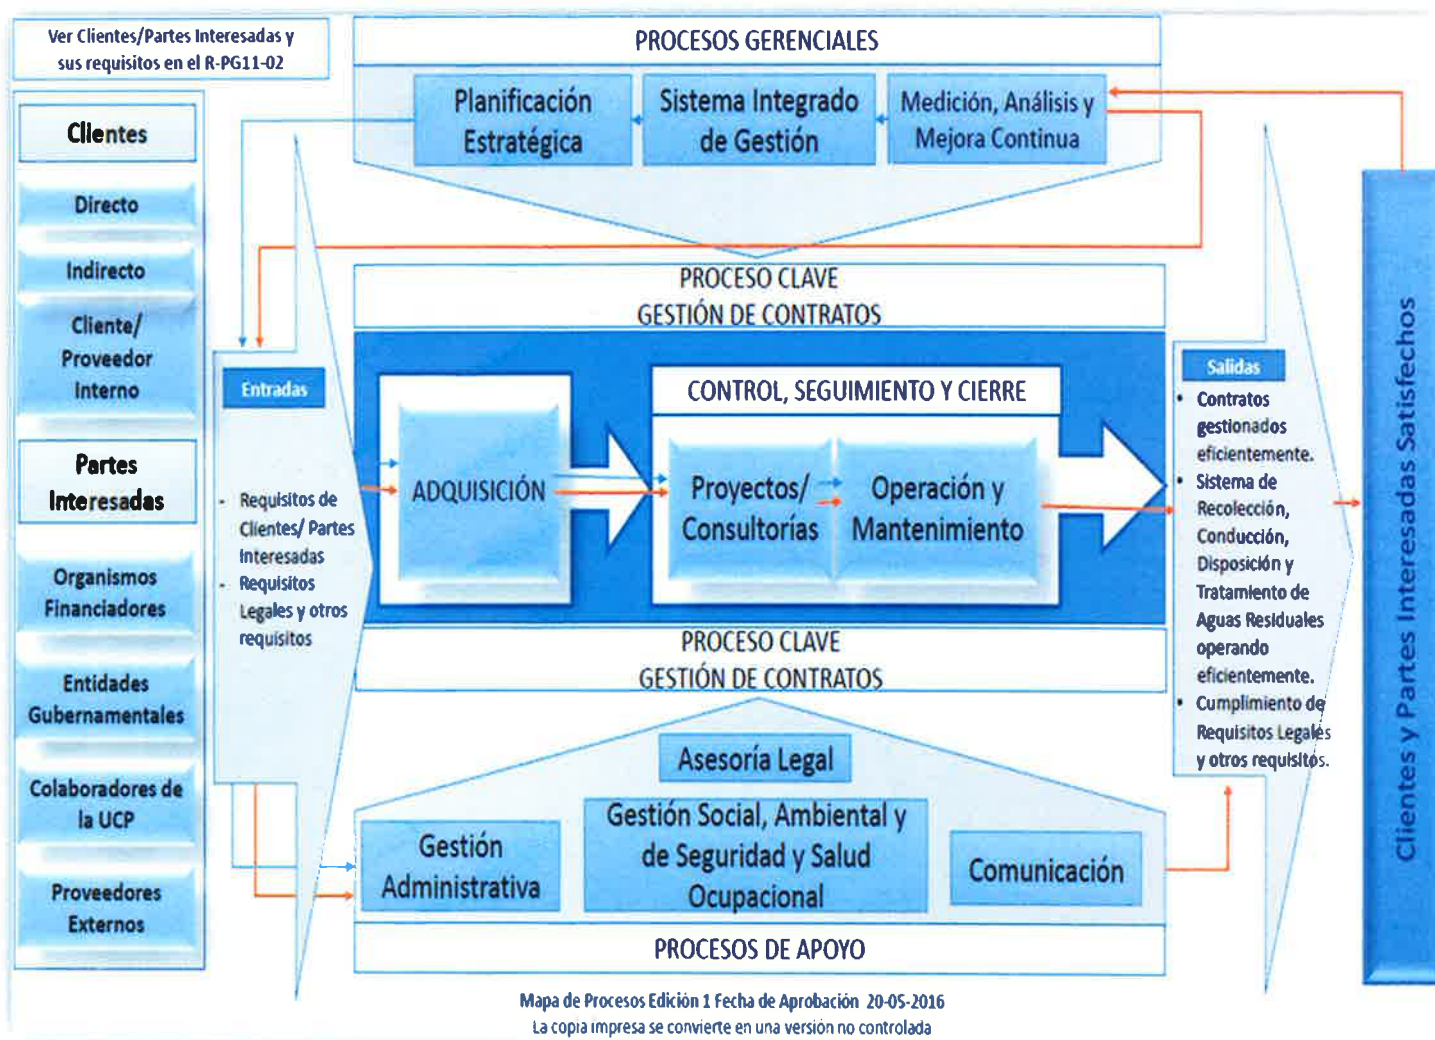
Ver Clientes/Partes Interesadas y sus requisitos en el R-PG11-02

PROCESOS GERENCIALES

Planificación Estratégica

Sistema Integrado de Gestión

Medición, Análisis y Mejora Continua

Clientes

Directo

Indirecto

Cliente/ Proveedor Interno

Partes Interesadas

Organismos Financiadores

Entidades Gubernamentales

Colaboradores de la UCP

Proveedores Externos

PROCESO CLAVE
GESTIÓN DE CONTRATOS

Entradas

- Requisitos de Clientes/ Partes Interesadas
- Requisitos Legales y otros requisitos

ADQUISICIÓN

CONTROL, SEGUIMIENTO Y CIERRE

Proyectos/ Consultorías

Operación y Mantenimiento

PROCESO CLAVE
GESTIÓN DE CONTRATOS

Salidas

- Contratos gestionados eficientemente.
- Sistema de Recolección, Conducción, Disposición y Tratamiento de Aguas Residuales operando eficientemente.
- Cumplimiento de Requisitos Legales y otros requisitos.

Clientes y Partes Interesadas Satisfechos

Asesoría Legal

Gestión Administrativa

Gestión Social, Ambiental y de Seguridad y Salud Ocupacional

Comunicación

PROCESOS DE APOYO

Mapa de Procesos Edición 1 Fecha de Aprobación 20-05-2016
La copia impresa se convierte en una versión no controlada